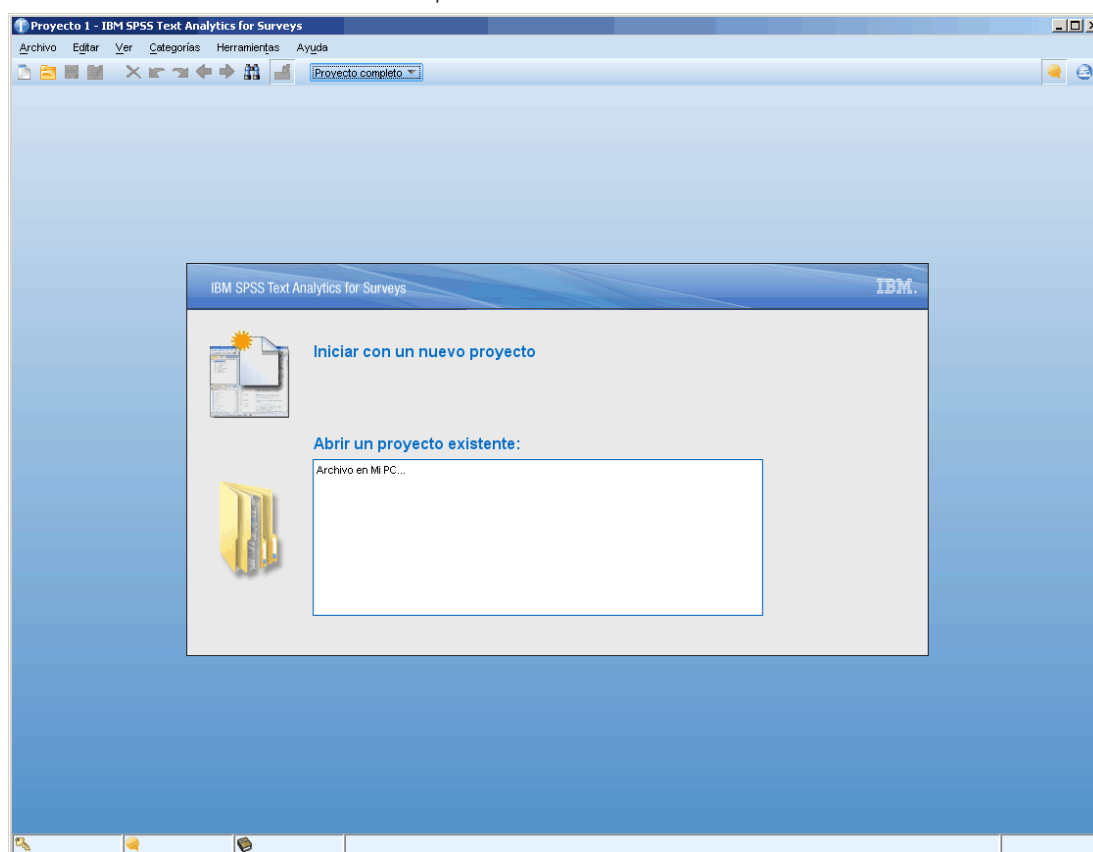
Proyecto 1 - IBM SPSS Text Analytics for Surveys

Archivo Editar Ver Categorías Herramientas Ayuda

Proyecto completo

IBM SPSS Text Analytics for Surveys

IBM.

Iniciar con un nuevo proyecto

Abrir un proyecto existente:

Archivo en Mi PC...